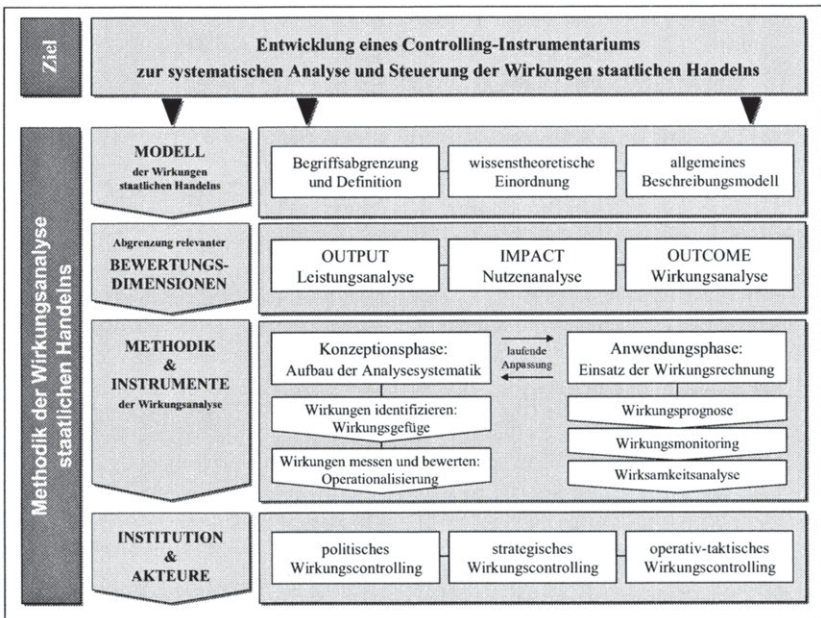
Ziel

Entwicklung eines Controlling-Instrumentariums zur systematischen Analyse und Steuerung der Wirkungen staatlichen Handelns

Methodik der Wirkungsanalyse staatlichen Handelns

MODELL der Wirkungen staatlichen Handelns

Begriffsabgrenzung und Definition

wissenstheoretische Einordnung

allgemeines Beschreibungsmodell

Abgrenzung relevanter BEWERTUNGS-DIMENSIONEN

OUTPUT Leistungsanalyse

IMPACT Nutzenanalyse

OUTCOME Wirkungsanalyse

METHODIK & INSTRUMENTE der Wirkungsanalyse

Konzeptionsphase: Aufbau der Analysesystematik

laufende Anpassung

Anwendungsphase: Einsatz der Wirkungsrechnung

Wirkungen identifizieren: Wirkungsgefüge

Wirkungen messen und bewerten: Operationalisierung

Wirkungsprognose

Wirkungsmonitoring

Wirksamkeitsanalyse

INSTITUTION & AKTEURE

politisches Wirkungscontrolling

strategisches Wirkungscontrolling

operativ-taktisches Wirkungscontrolling